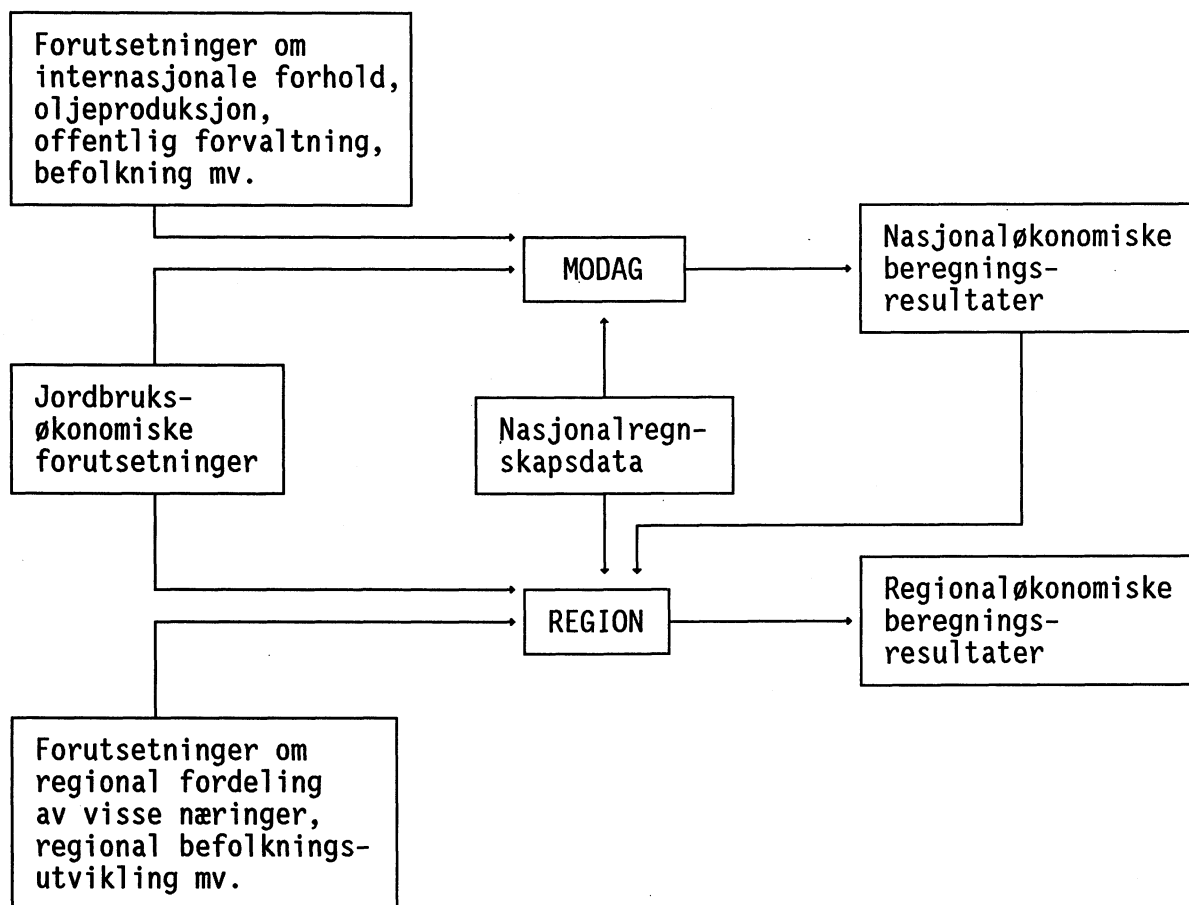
Forutsetninger om internasjonale forhold, oljeproduksjon, offentlig forvaltning, befolkning mv.

MODAG

Nasjonaløkonomiske beregningsresultater

Jordbruksøkonomiske forutsetninger

Nasjonalregnskapsdata

REGION

Regionaløkonomiske beregningsresultater

Forutsetninger om regional fordeling av visse næringer, regional befolkningsutvikling mv.